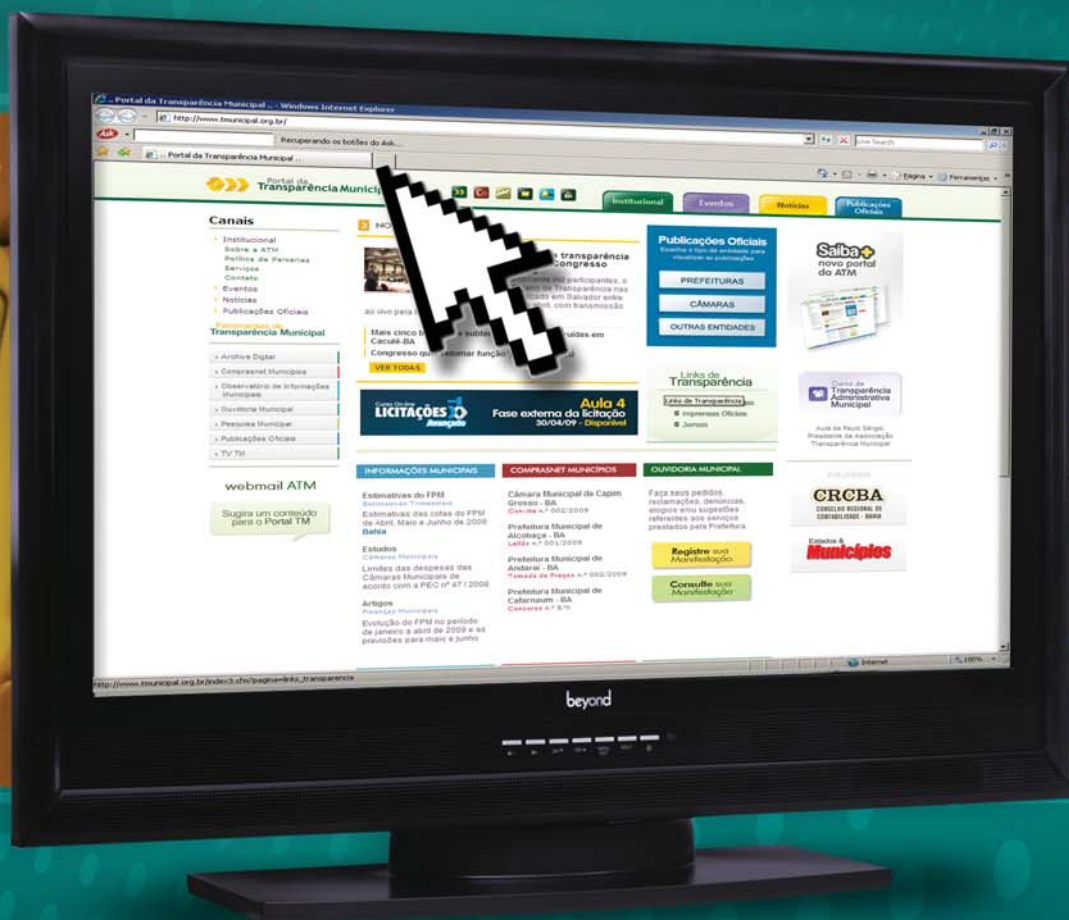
Portal da Transparência Municipal ... - Windows Internet Explorer

http://www.tmunicipal.org.br/

Recuperando os botões do Ask...

Portal da Transparência Municipal ...

Página • Ferramentas •

Portal da Transparência Municipal

Institucional Eventos Notícias Publicações Oficiais

Canais

Institucional
Sobre a ATM
Política de Parcerias
Serviços
Contato
Eventos
Notícias
Publicações Oficiais

Ferramentas da Transparência Municipal

Arquivo Digital
Comprasnet Municípios
Observatório de Informações Municipais
Ouvidoria Municipal
Pesquisa Municipal
Publicações Oficiais
TV TM

webmail ATM

Sugira um conteúdo para o Portal TM

NO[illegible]

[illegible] transparência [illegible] Congresso

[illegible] participantes, o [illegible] Transparência nas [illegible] em Salvador entre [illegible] com transmissão ao vivo pela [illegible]

Mais cinco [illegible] subte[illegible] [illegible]ruídas em Caculé-BA

Congresso qu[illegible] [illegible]tomar função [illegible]

VER TODAS

Curso On-line LICITAÇÕES Avançado

Aula 4
Fase externa da licitação
30/04/09 - Disponível

Publicações Oficiais
Escolha o tipo de entidade para visualizar as publicações

PREFEITURAS
CÂMARAS
OUTRAS ENTIDADES

Links de Transparência
Links de Transparência
Impressos Oficiais
Jornais

Saiba+ novo portal da ATM

Curso de Transparência Administrativa Municipal

Aula de Paulo Sérgio, Presidente da Associação Transparência Municipal

INFORMAÇÕES MUNICIPAIS

Estimativas do FPM
Estimativas Trimestrais
Estimativas das cotas do FPM de Abril, Maio e Junho de 2009
Bahia

Estudos
Câmaras Municipais
Limites das despesas das Câmaras Municipais de acordo com a PEC nº 47 / 2008

Artigos
Finanças Municipais
Evolução do FPM no período de janeiro a abril de 2009 e as previsões para maio e junho

COMPRASNET MUNICÍPIOS

Câmara Municipal de Capim Grosso - BA
Convite n.º 002/2009

Prefeitura Municipal de Alcobaça - BA
Leilão n.º 001/2009

Prefeitura Municipal de Andaraí - BA
Tomada de Preços n.º 002/2009

Prefeitura Municipal de Cafarnaum - BA
Concurso n.º 1/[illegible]

OUVIDORIA MUNICIPAL

Faça seus pedidos, reclamações, denúncias, elogios e/ou sugestões referentes aos serviços prestados pela Prefeitura

Registre sua Manifestação

Consulte sua Manifestação

CRCBA
CONSELHO REGIONAL DE CONTABILIDADE - BAHIA

Estados & Municípios

http://www.tmunicipal.org.br/index3.cfm?pagina=links_transparencia

Internet

100%

beyond